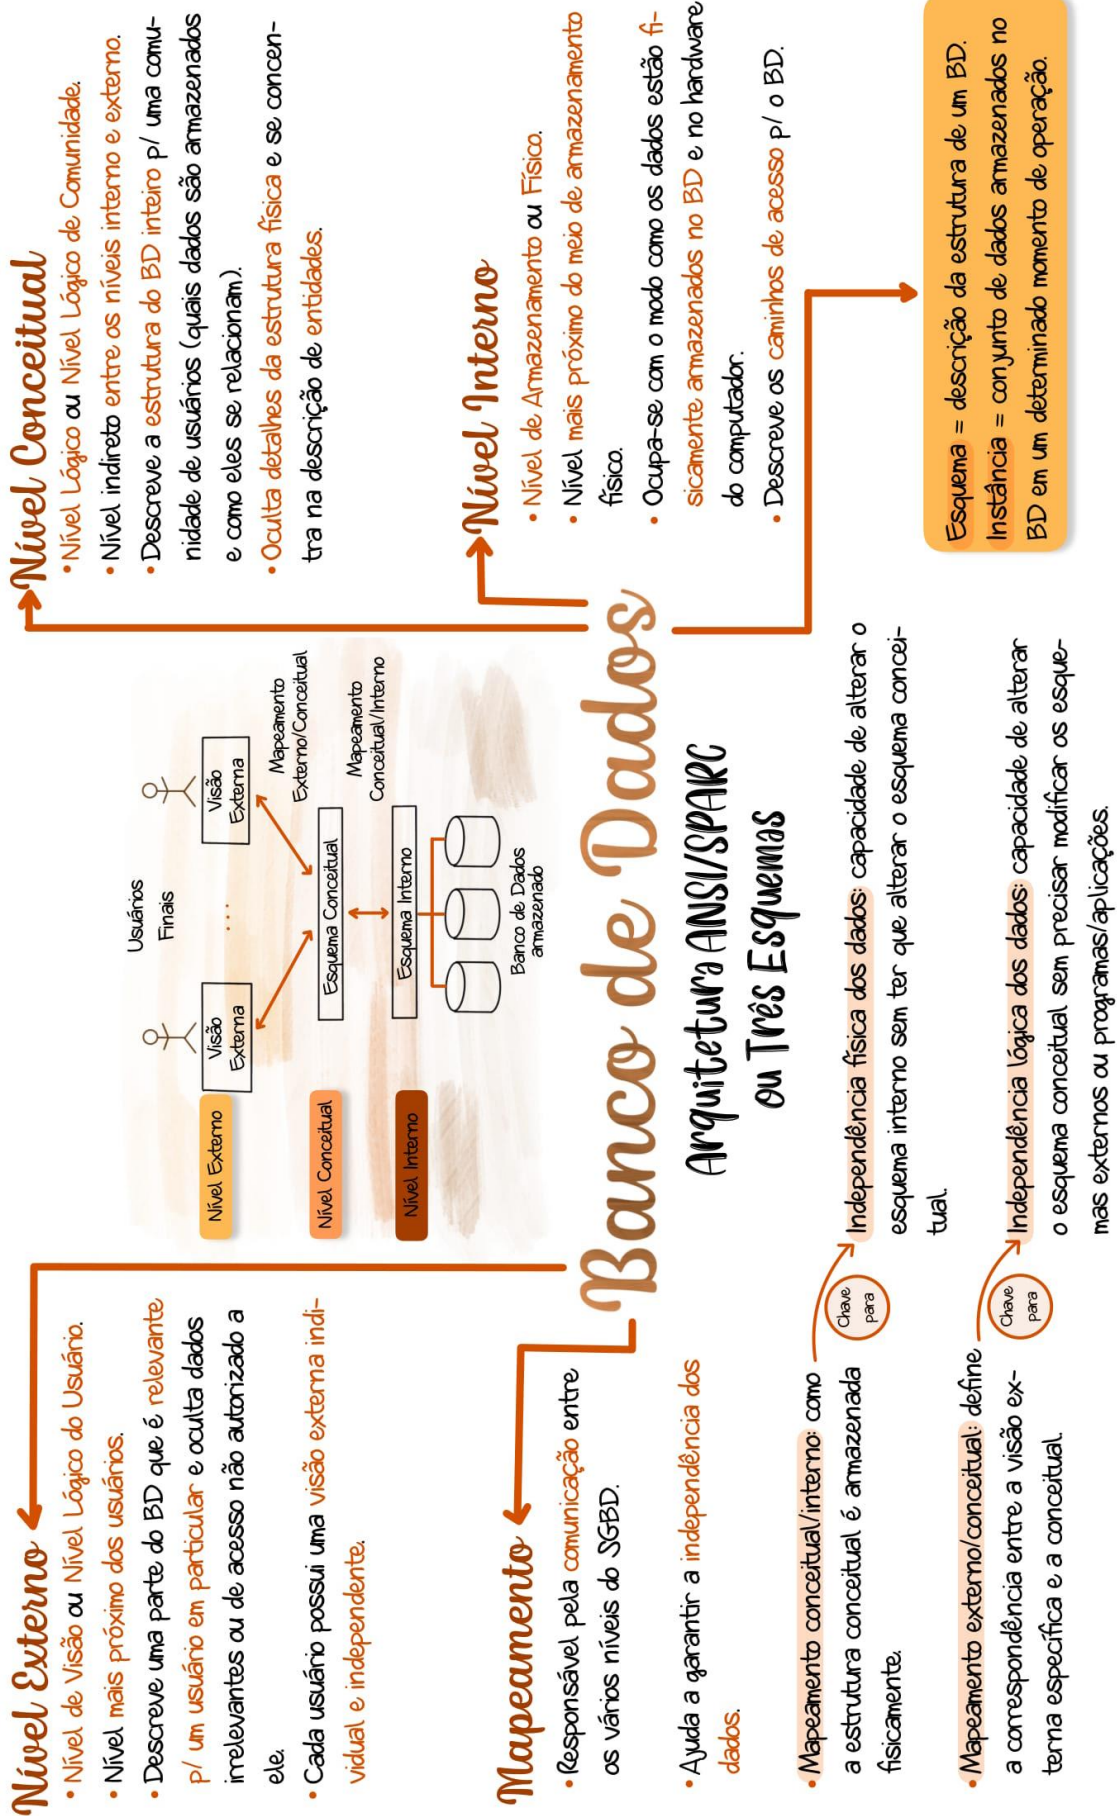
Nível Conceitual
• Nível Lógico ou Nível Lógico de Comunidade.
• Nível indireto entre os níveis interno e externo.
• Descreve a estrutura do BD inteiro p/ uma comunidade de usuários (quais dados são armazenados e como eles se relacionam).
• Oculta detalhes da estrutura física e se concentra na descrição de entidades.

Nível Interno
• Nível de Armazenamento ou Físico.
• Nível mais próximo do meio de armazenamento físico.
• Ocupa-se com o modo como os dados estão fisicamente armazenados no BD e no hardware do computador.
• Descreve os caminhos de acesso p/ o BD.

Esquema = descrição da estrutura de um BD.
Instância = conjunto de dados armazenados no BD em um determinado momento de operação.

Usuários Finais
Visão Externa
Visão Externa
...
Nível Externo
Mapeamento Externo/Conceitual
Nível Conceitual
Esquema Conceitual
Mapeamento Conceitual/Interno
Nível Interno
Esquema Interno
Banco de Dados armazenado

Banco de Dados
Arquitetura ANSI/SPARC ou Três Esquemas

Nível Externo
• Nível de Visão ou Nível Lógico do Usuário.
• Nível mais próximo dos usuários.
• Descreve uma parte do BD que é relevante p/ um usuário em particular e oculta dados irrelevantes ou de acesso não autorizado a ele.
• Cada usuário possui uma visão externa individual e independente.

Mapeamento
• Responsável pela comunicação entre os vários níveis do SGBD.
• Ajuda a garantir a independência dos dados.
• Mapeamento conceitual/interno: como a estrutura conceitual é armazenada fisicamente.
Chave para
Independência física dos dados: capacidade de alterar o esquema interno sem ter que alterar o esquema conceitual.
• Mapeamento externo/conceitual: define a correspondência entre a visão externa específica e a conceitual.
Chave para
Independência lógica dos dados: capacidade de alterar o esquema conceitual sem precisar modificar os esquemas externos ou programas/aplicações.